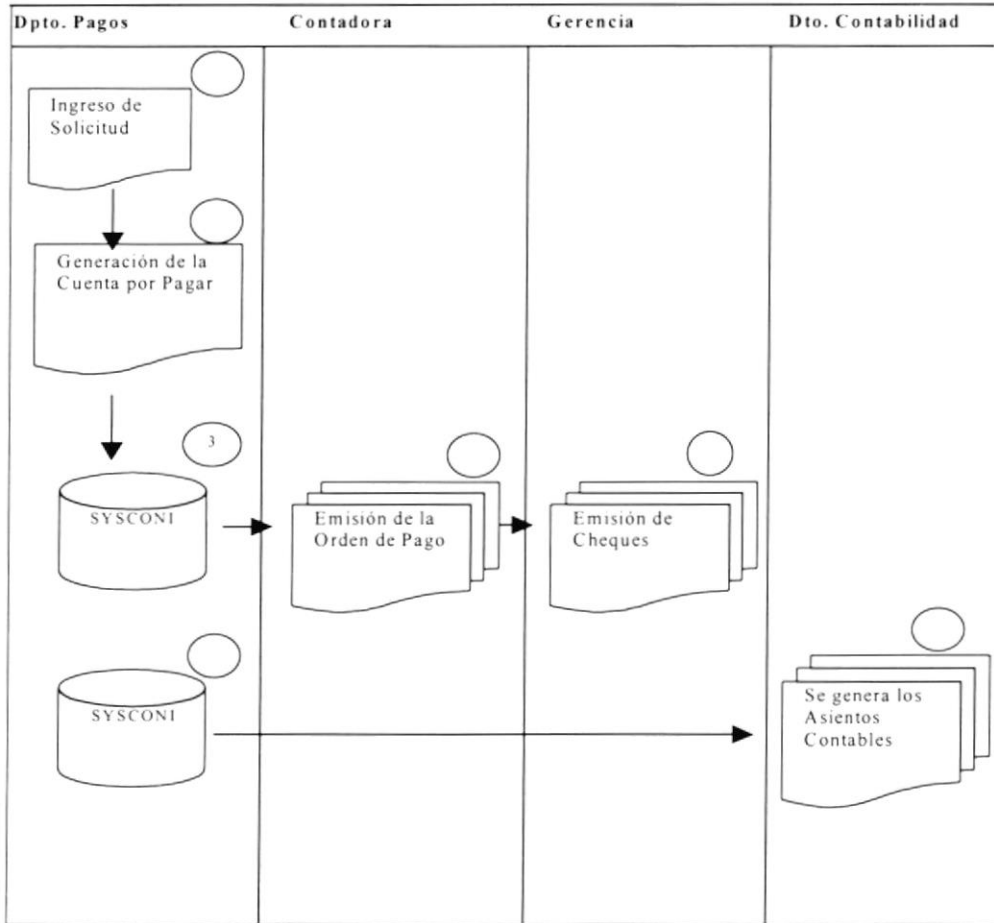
| Dpto. Pagos | Contadora | Gerencia | Dto. Contabilidad |
|---|---|---|---|

Ingreso de Solicitud

Generación de la Cuenta por Pagar

3

SYSCON1

Emisión de la Orden de Pago

Emisión de Cheques

SYSCON1

Se genera los Asientos Contables